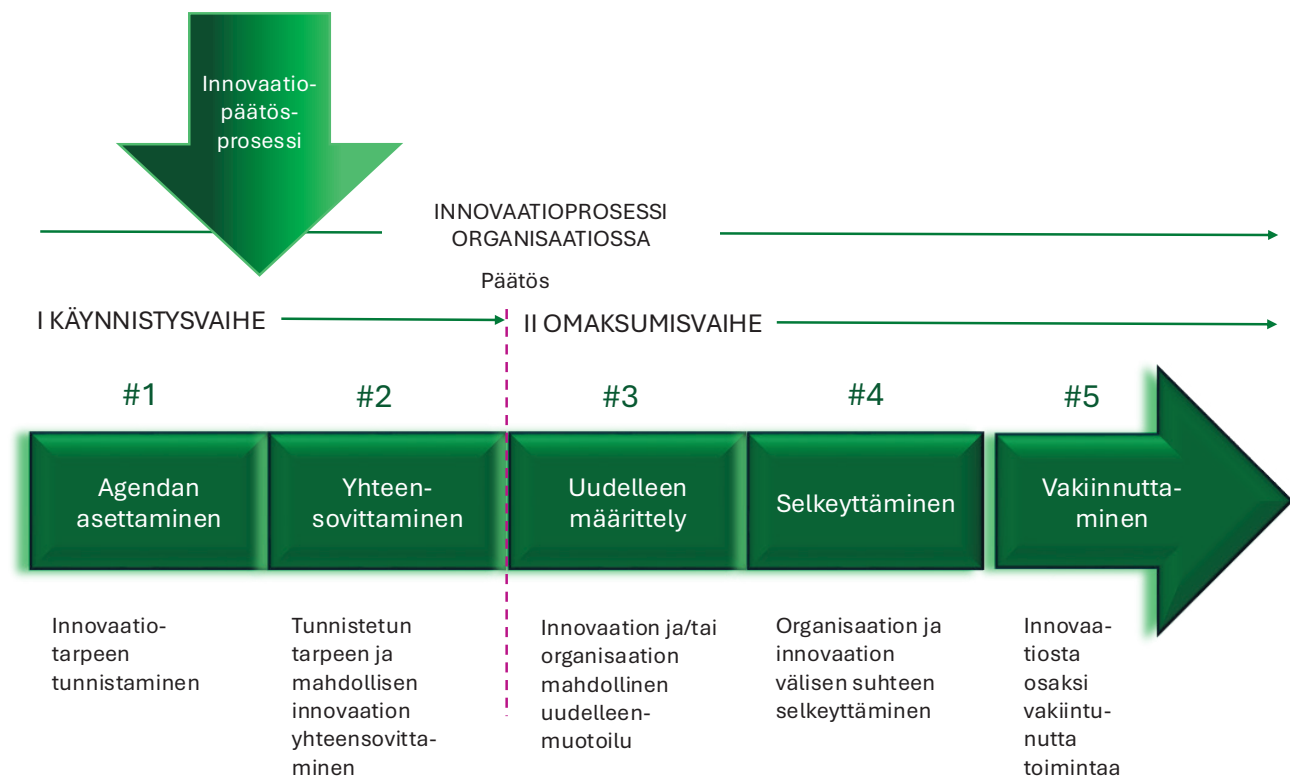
Innovaatiopäätösprosessi

INNOVAATIOPROSESSI ORGANISAATIOSSA

Päätös

I KÄYNNISTYSVAIHE

II OMAKSUMISVAIHE

#1
Agendan asettaminen
Innovaatiotarpeen tunnistaminen

#2
Yhteensovittaminen
Tunnistetun tarpeen ja mahdollisen innovaation yhteensovittaminen

#3
Uudelleen määrittely
Innovaation ja/tai organisaation mahdollinen uudelleenmuotoilu

#4
Selkeyttäminen
Organisaation ja innovaation välisen suhteen selkeyttäminen

#5
Vakiinnuttaminen
Innovaatiosta osaksi vakiintunutta toimintaa